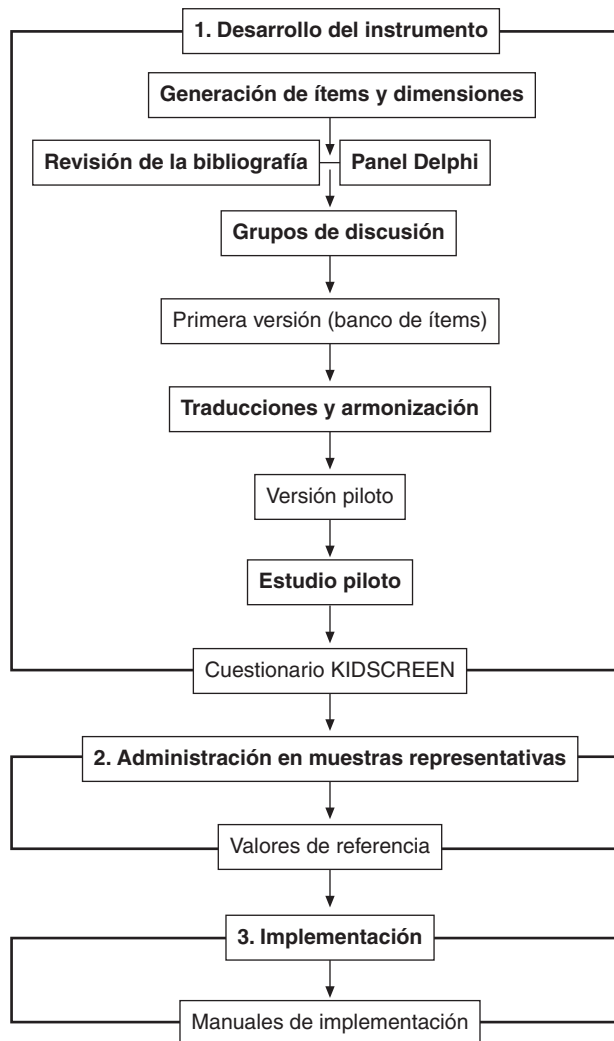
1. Desarrollo del instrumento

Generación de ítems y dimensiones

Revisión de la bibliografía

Panel Delphi

Grupos de discusión

Primera versión (banco de ítems)

Traducciones y armonización

Versión piloto

Estudio piloto

Cuestionario KIDSCREEN

2. Administración en muestras representativas

Valores de referencia

3. Implementación

Manuales de implementación